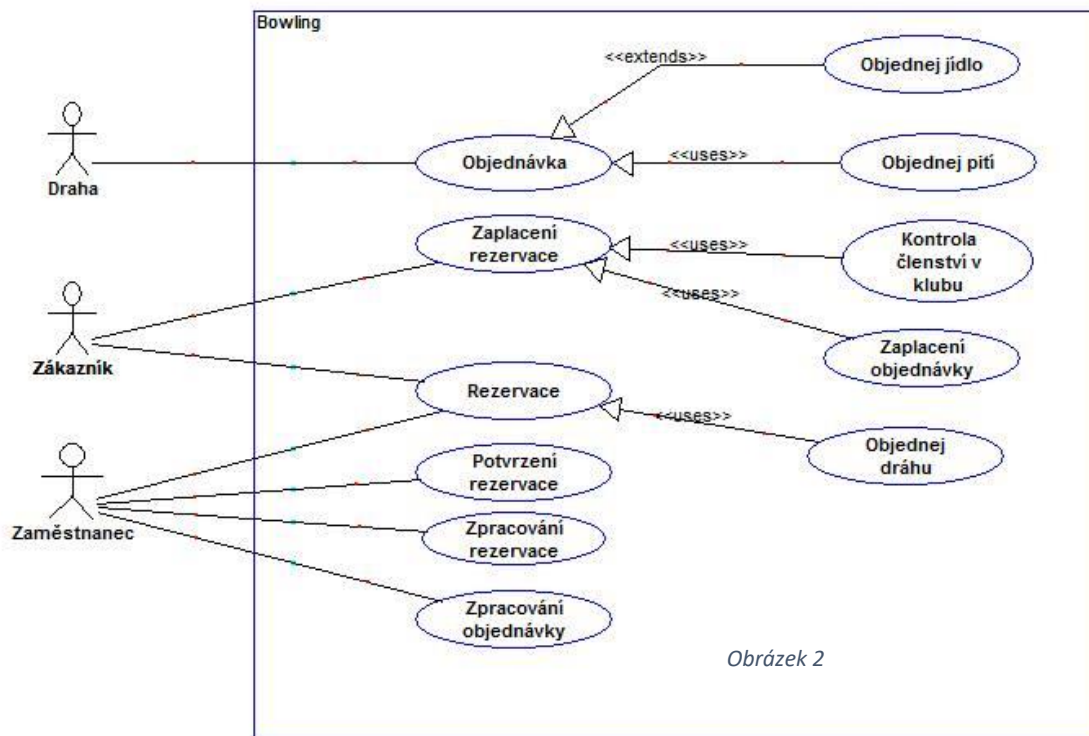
Bowling

Draha

Zákazník

Zaměstnanec

<<extends>>

Objednej jídlo

Objednávka

<<uses>>

Objednej pití

Zaplacení rezervace

<<uses>>

Kontrola členství v klubu

<<uses>>

Zaplacení objednávky

Rezervace

<<uses>>

Objednej dráhu

Potvrzení rezervace

Zpracování rezervace

Zpracování objednávky

Obrázek 2